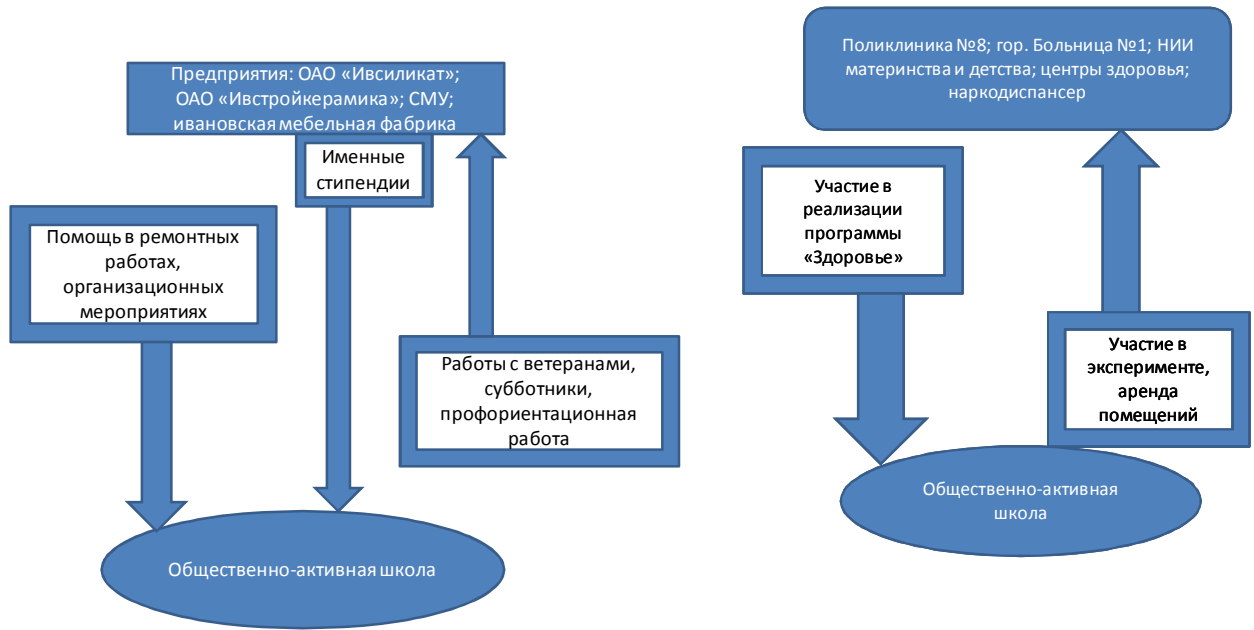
Предприятия: ОАО «Ивсиликат»; ОАО «Ивстройкерамика»; СМУ; ивановская мебельная фабрика

Именные стипендии

Помощь в ремонтных работах, организационных мероприятиях

Работы с ветеранами, субботники, профориентационная работа

Общественно-активная школа

Поликлиника №8; гор. Больница №1; НИИ материнства и детства; центры здоровья; наркодиспансер

Участие в реализации программы «Здоровье»

Участие в эксперименте, аренда помещений

Общественно-активная школа